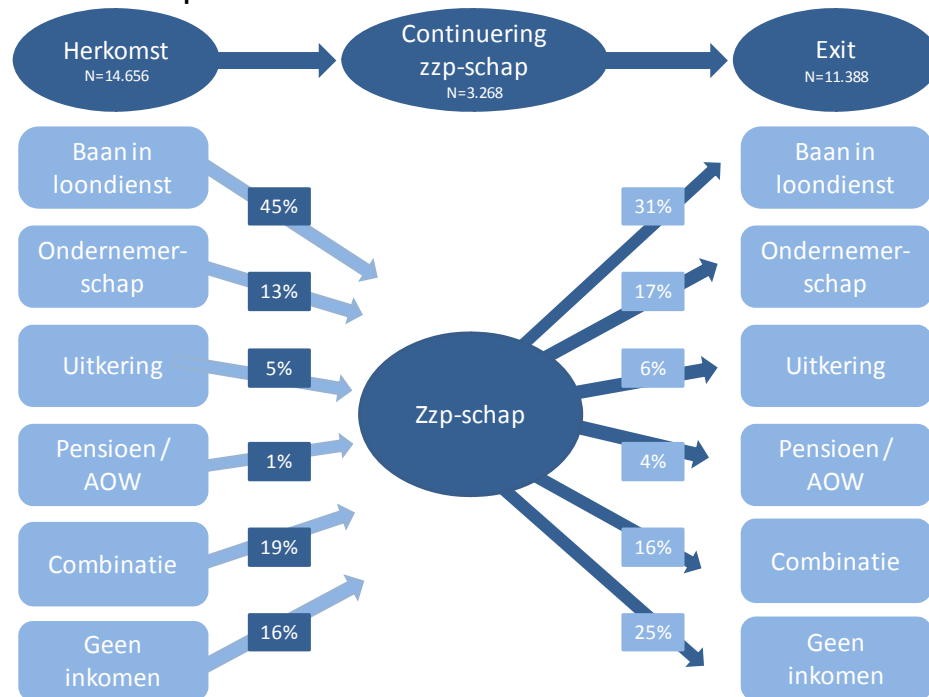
Herkomst
N=14.656

Continuering zzp-schap
N=3.268

Exit
N=11.388

Baan in loondienst
45%

Ondernemerschap
13%

Uitkering
5%

Pensioen / AOW
1%

Combinatie
19%

Geen inkomen
16%

Zzp-schap

31%
Baan in loondienst

17%
Ondernemerschap

6%
Uitkering

4%
Pensioen / AOW

16%
Combinatie

25%
Geen inkomen